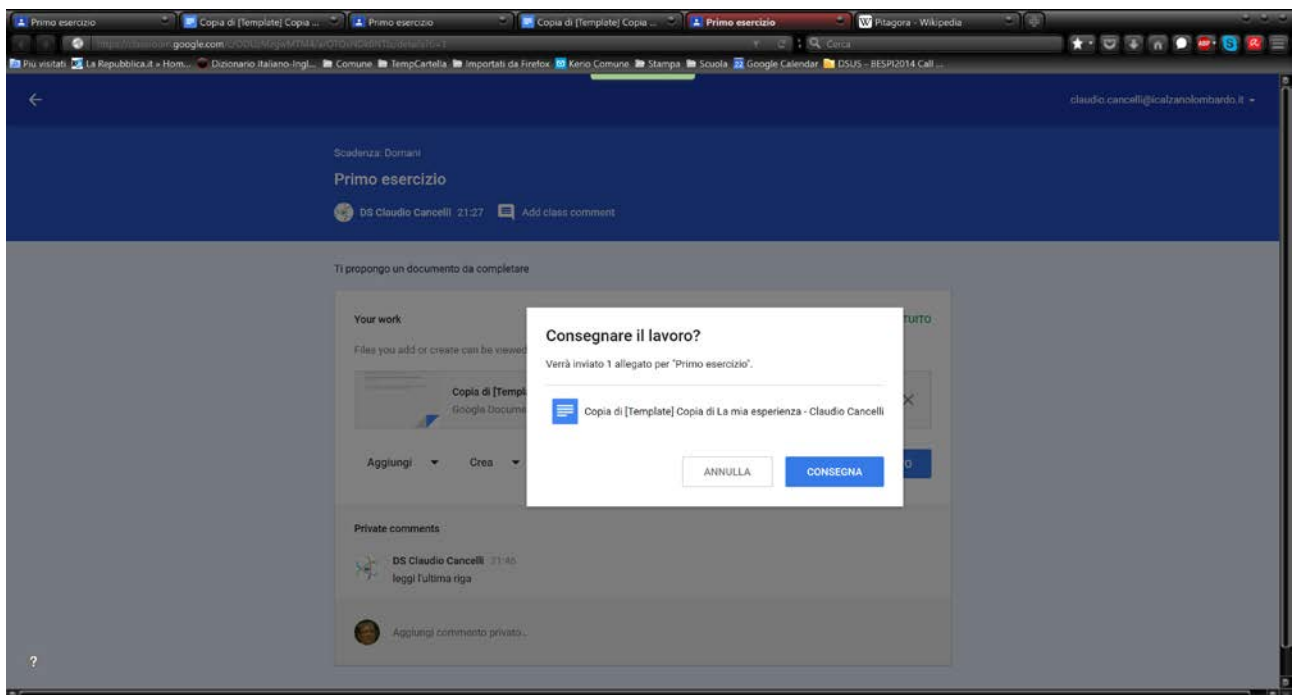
Primo esercizio | Copia di [Template] Copia ... | Primo esercizio | Copia di [Template] Copia ... | Primo esercizio | Pitagora - Wikipedia

https://classroom.google.com/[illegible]

Cerca

Più visitati | La Repubblica.it » Hom... | Dizionario italiano-ingl... | Comune | TempCartella | Importati da Firefox | Kerio Comune | Stampa | Scuola | Google Calendar | DSUS - BESPI2014 Call ...

claudio.cancelli@icalzanolombardo.it

Scadenza: Domani

Primo esercizio

DS Claudio Cancelli 21:27 Add class comment

Ti propongo un documento da completare

Your work

Files you add or create can be viewed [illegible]

Copia di [Templ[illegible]

Google Docume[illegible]

Aggiungi Crea

TUITO

Private comments

DS Claudio Cancelli 21:46

leggi l'ultima riga

Aggiungi commento privato...

Consegnare il lavoro?

Verrà inviato 1 allegato per "Primo esercizio".

Copia di [Template] Copia di La mia esperienza - Claudio Cancelli

ANNULLA CONSEGNA

?